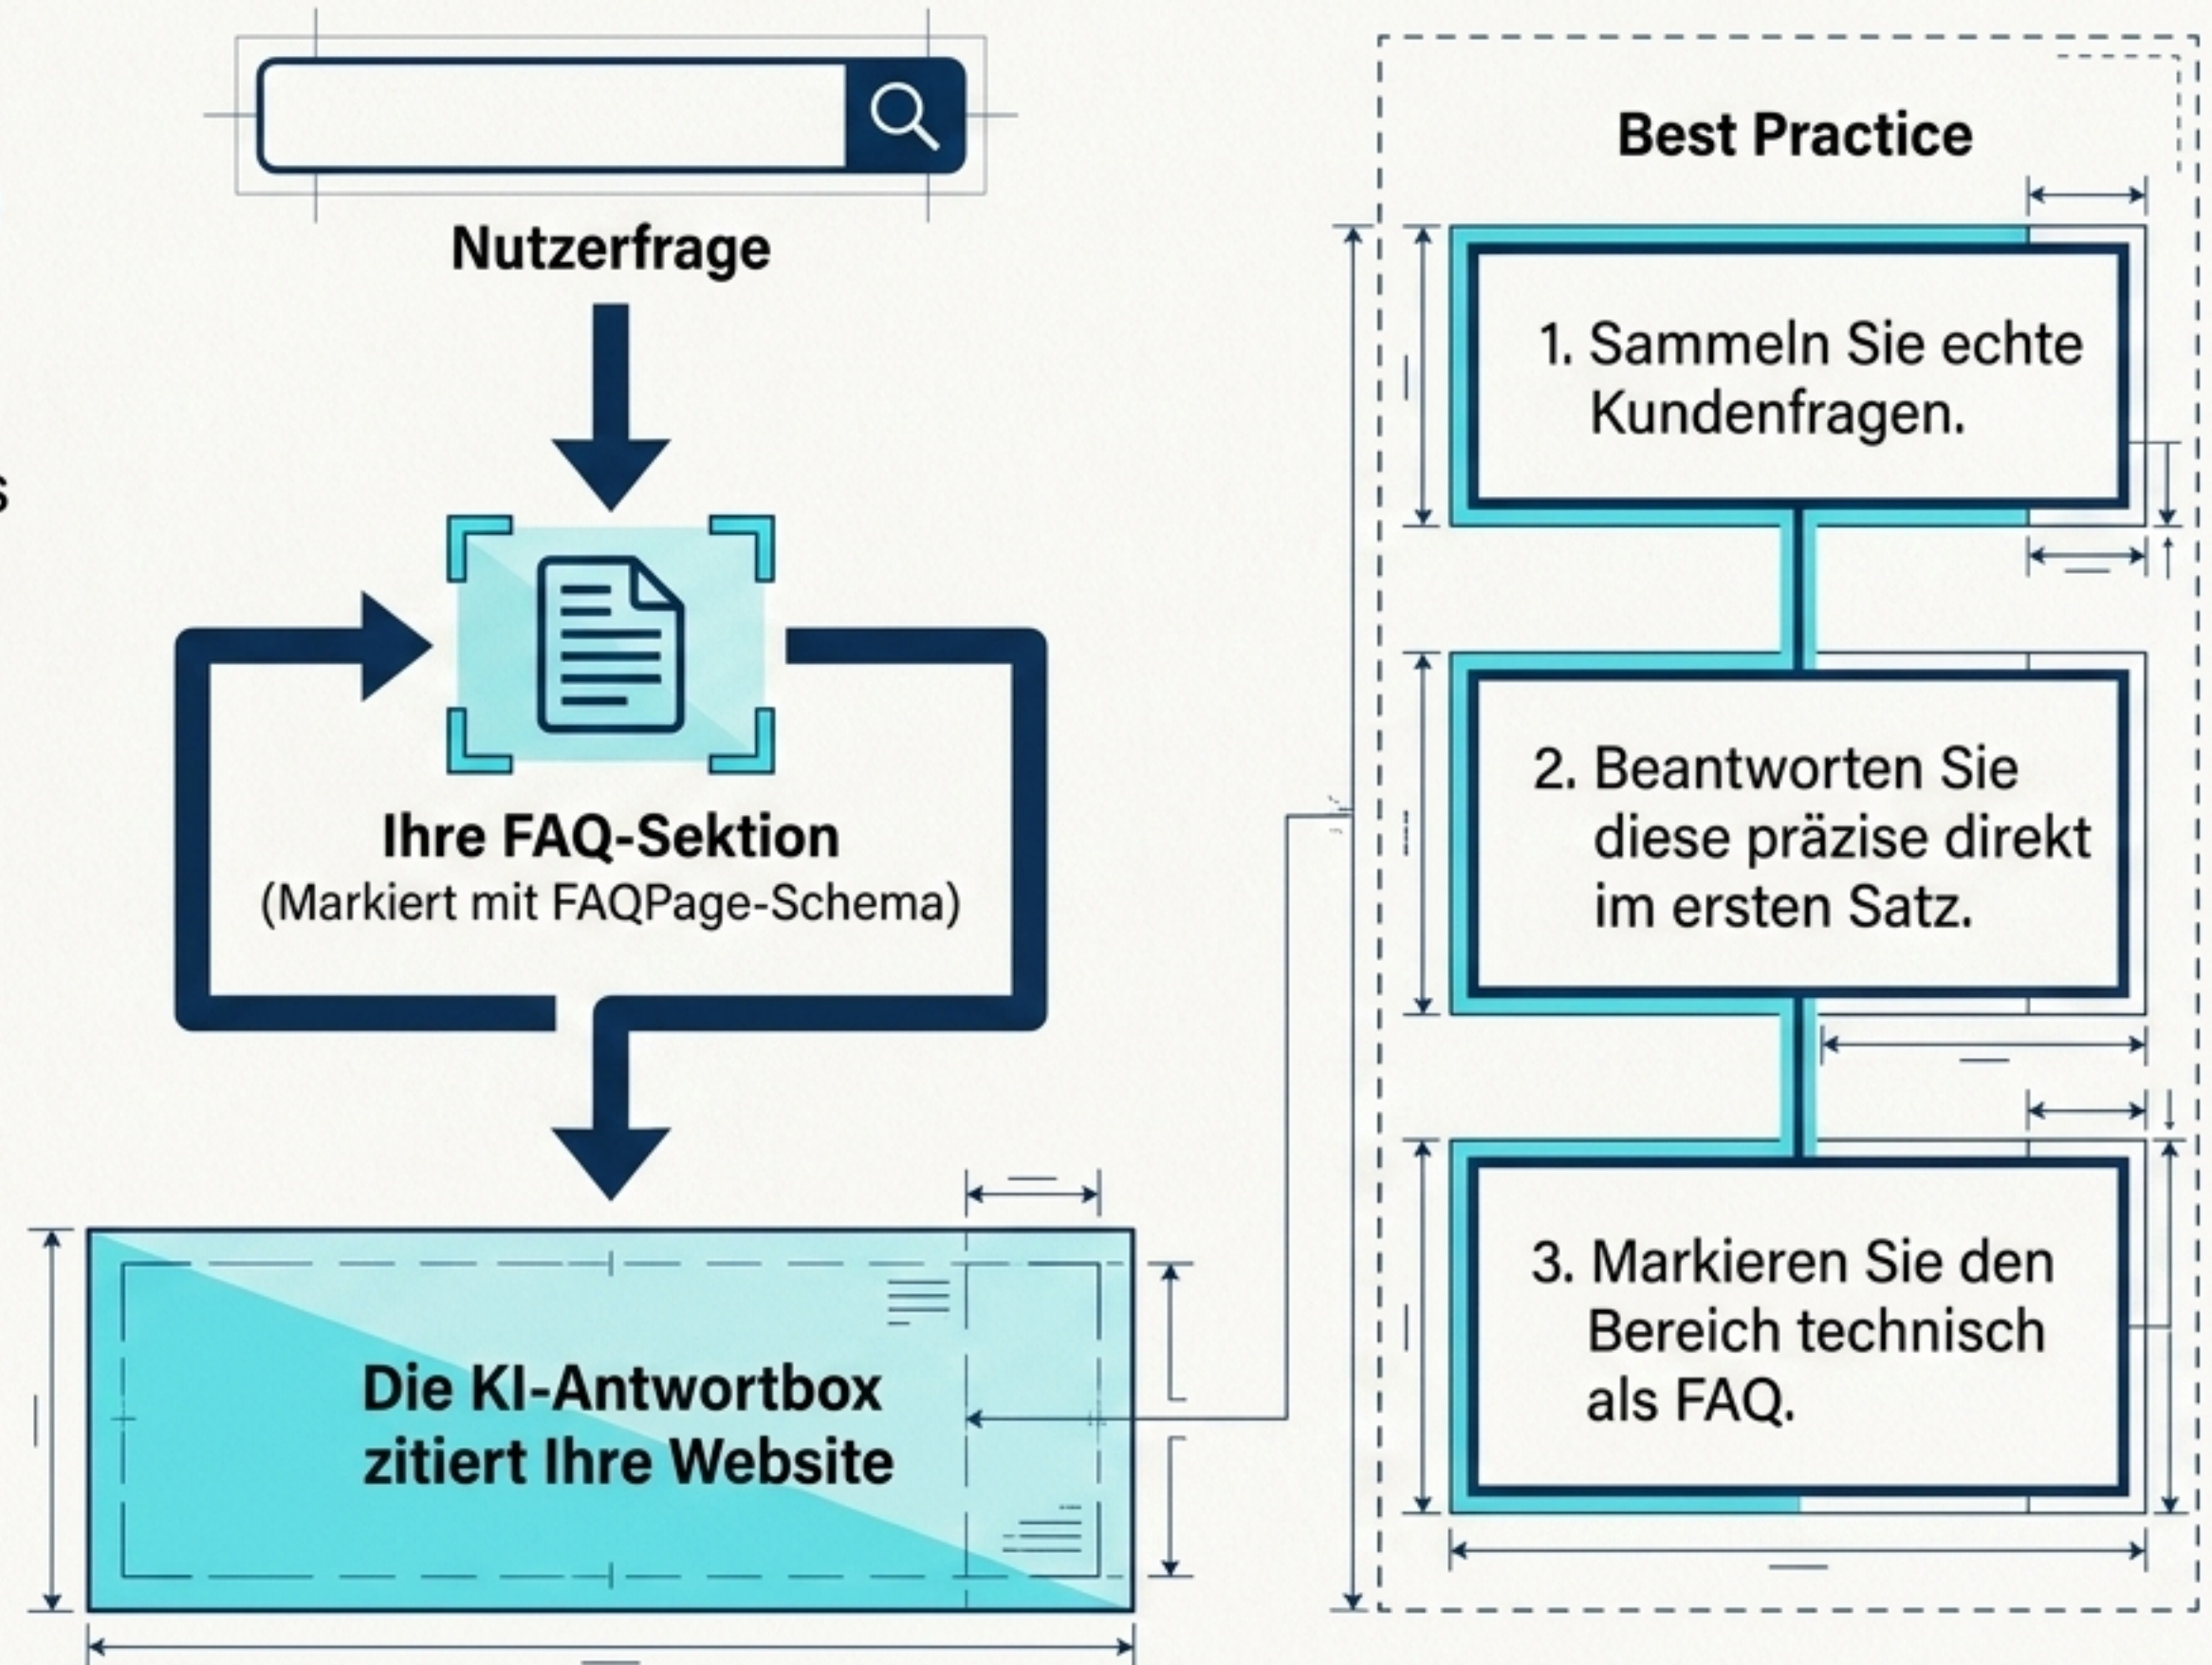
Nutzerfrage

Ihre FAQ-Sektion
(Markiert mit FAQPage-Schema)

Die KI-Antwortbox zitiert Ihre Website

Best Practice

1. Sammeln Sie echte Kundenfragen.

2. Beantworten Sie diese präzise direkt im ersten Satz.

3. Markieren Sie den Bereich technisch als FAQ.